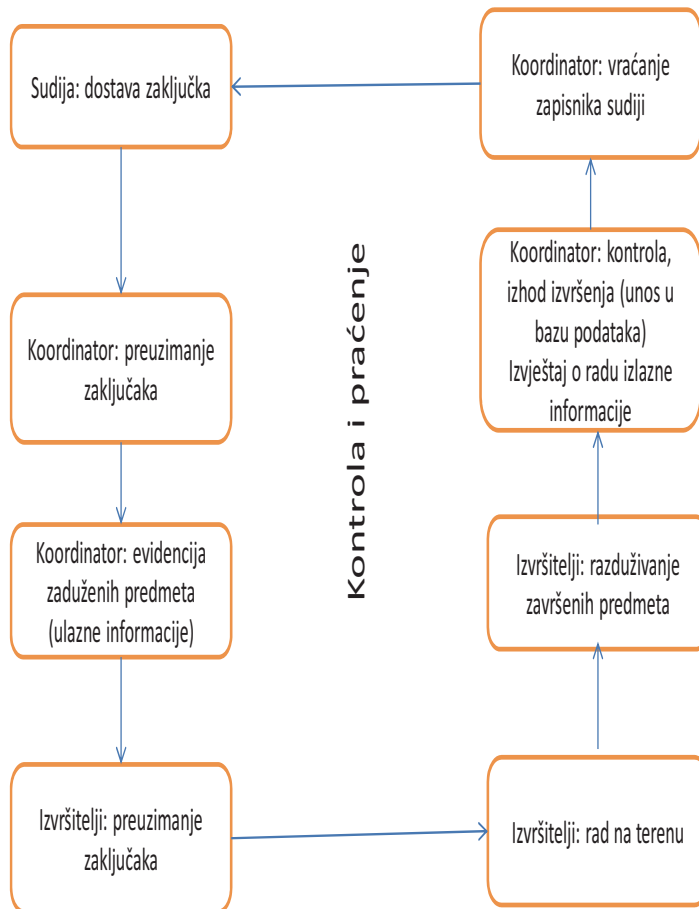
Sudija: dostava zaključka

Koordinator: vraćanje zapisnika sudiji

Kontrola i praćenje

Koordinator: kontrola, izhod izvršenja (unos u bazu podataka) Izvještaj o radu izlazne informacije

Koordinator: preuzimanje zaključaka

Koordinator: evidencija zaduženih predmeta (ulazne informacije)

Izvršitelji: razduživanje završenih predmeta

Izvršitelji: preuzimanje zaključaka

Izvršitelji: rad na terenu